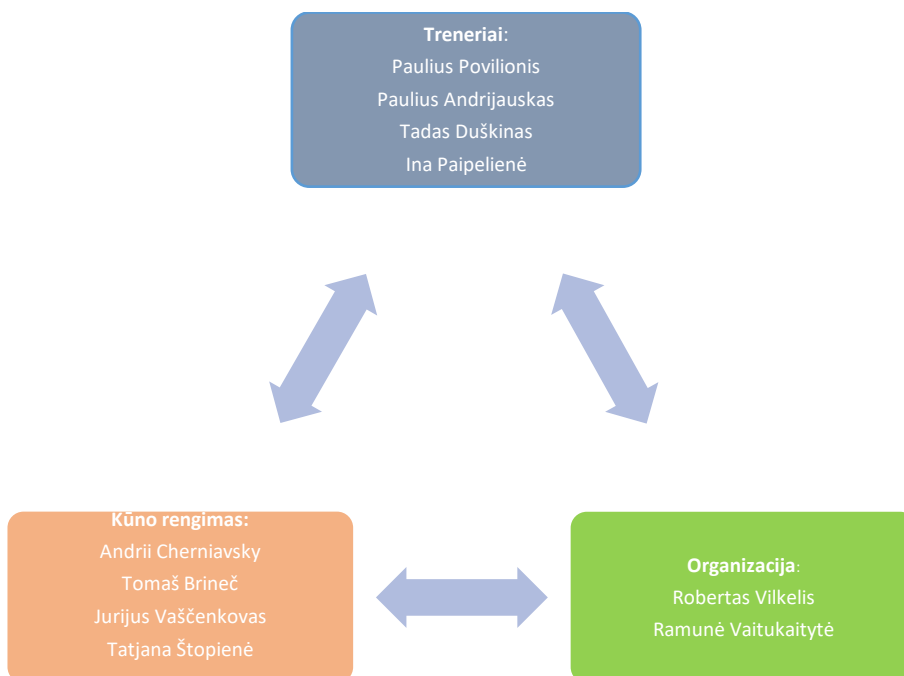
**Treneriai**:
Paulius Povilionis
Paulius Andrijauskas
Tadas Duškinas
Ina Paipelienė

**Kūno rengimas:**
Andrii Cherniavsky
Tomaš Brineč
Jurijus Vaščenkovas
Tatjana Štopienė

**Organizacija**:
Robertas Vilkelis
Ramunė Vaitukaitytė